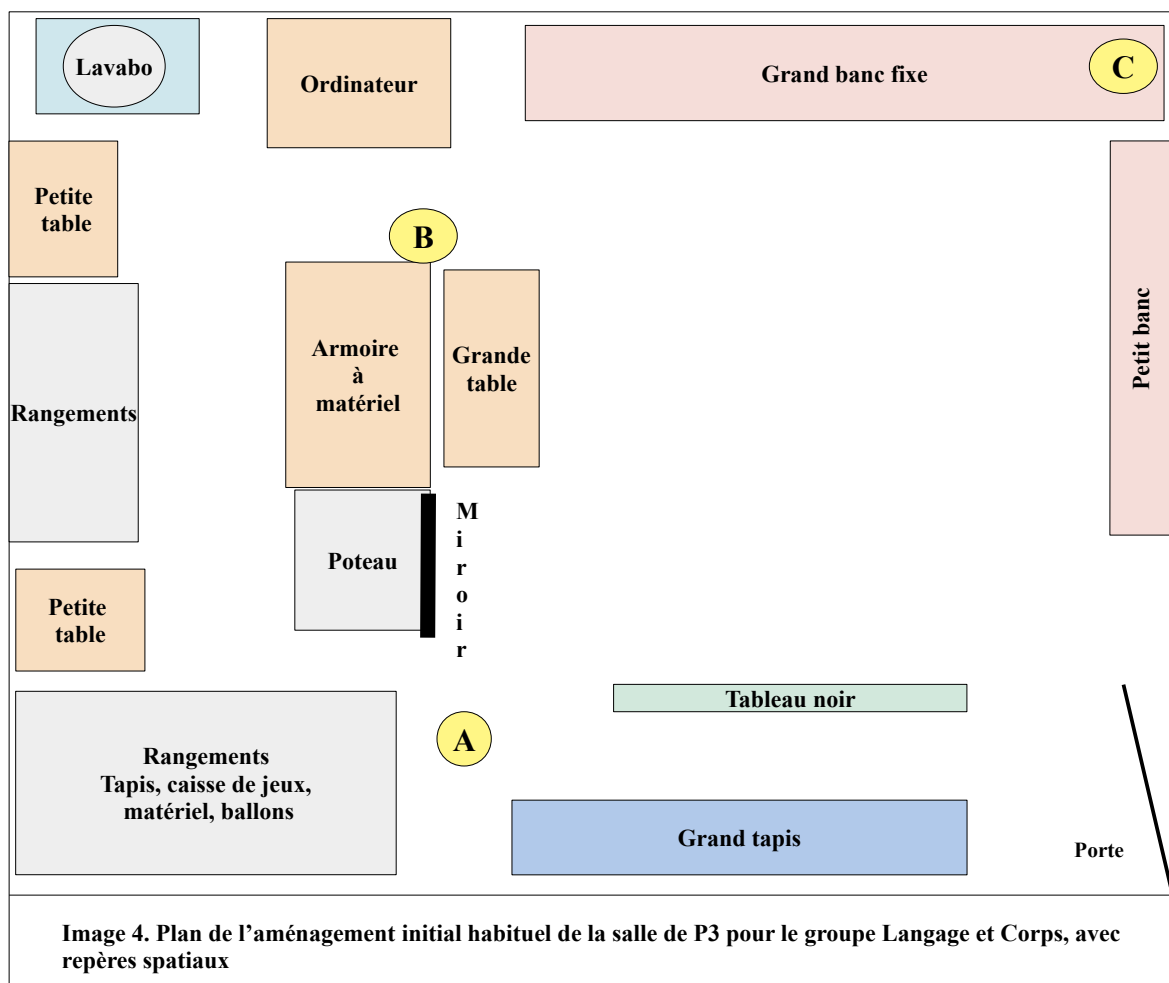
Lavabo

Ordinateur

Grand banc fixe

C

Petite table

B

Armoire à matériel

Grande table

Petit banc

Rangements

Poteau

Miroir

Petite table

Tableau noir

A

Rangements
Tapis, caisse de jeux, matériel, ballons

Grand tapis

Porte

Image 4. Plan de l’aménagement initial habituel de la salle de P3 pour le groupe Langage et Corps, avec repères spatiaux